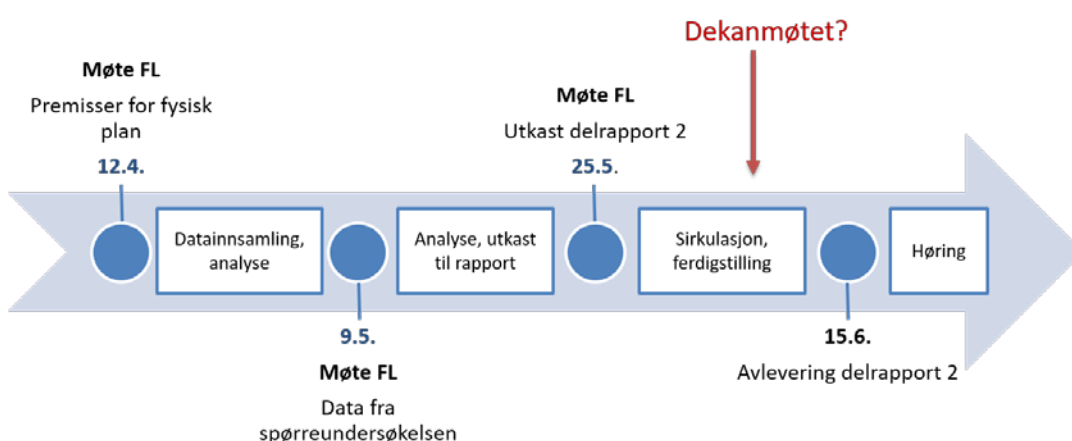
Dekanmøtet?

Møte FL
Premisser for fysisk plan
12.4.

Møte FL
Utkast delrapport 2
25.5.

Datainnsamling, analyse

Analyse, utkast til rapport

Sirkulasjon, ferdigstilling

Høring

9.5.
Møte FL
Data fra spørreundersøkelsen

15.6.
Avlevering delrapport 2